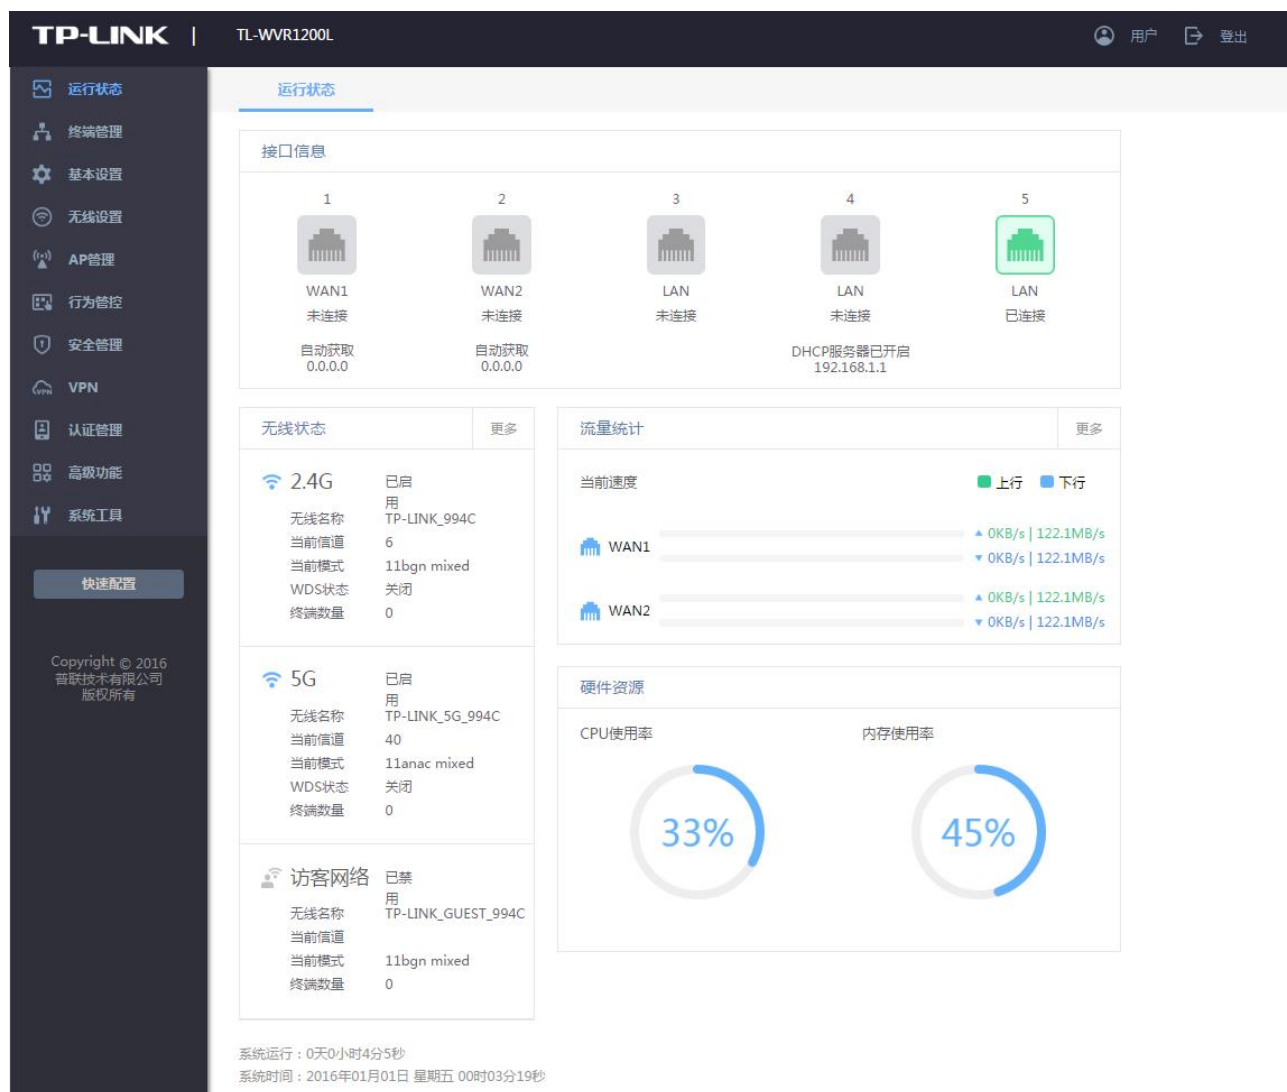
TP-LINK | TL-WVR1200L

用户 登出

运行状态
终端管理
基本设置
无线设置
AP管理
行为管控
安全管理
VPN
认证管理
高级功能
系统工具

快速配置

Copyright © 2016
普联技术有限公司
版权所有

运行状态

接口信息

| 1 | 2 | 3 | 4 | 5 |
|---|---|---|---|---|
| WAN1 | WAN2 | LAN | LAN | LAN |
| 未连接 | 未连接 | 未连接 | 未连接 | 已连接 |
| 自动获取 0.0.0.0 | 自动获取 0.0.0.0 | DHCP服务器已开启 192.168.1.1 | | |

无线状态 更多

2.4G 已启用
无线名称 TP-LINK_994C
当前信道 6
当前模式 11bgn mixed
WDS状态 关闭
终端数量 0

5G 已启用
无线名称 TP-LINK_5G_994C
当前信道 40
当前模式 11anac mixed
WDS状态 关闭
终端数量 0

访客网络 已禁用
无线名称 TP-LINK_GUEST_994C
当前信道
当前模式 11bgn mixed
终端数量 0

流量统计 更多

当前速度 上行 下行

WAN1 0KB/s | 122.1MB/s
0KB/s | 122.1MB/s

WAN2 0KB/s | 122.1MB/s
0KB/s | 122.1MB/s

硬件资源

CPU使用率 33%
内存使用率 45%

系统运行：0天0小时4分5秒
系统时间：2016年01月01日 星期五 00时03分19秒